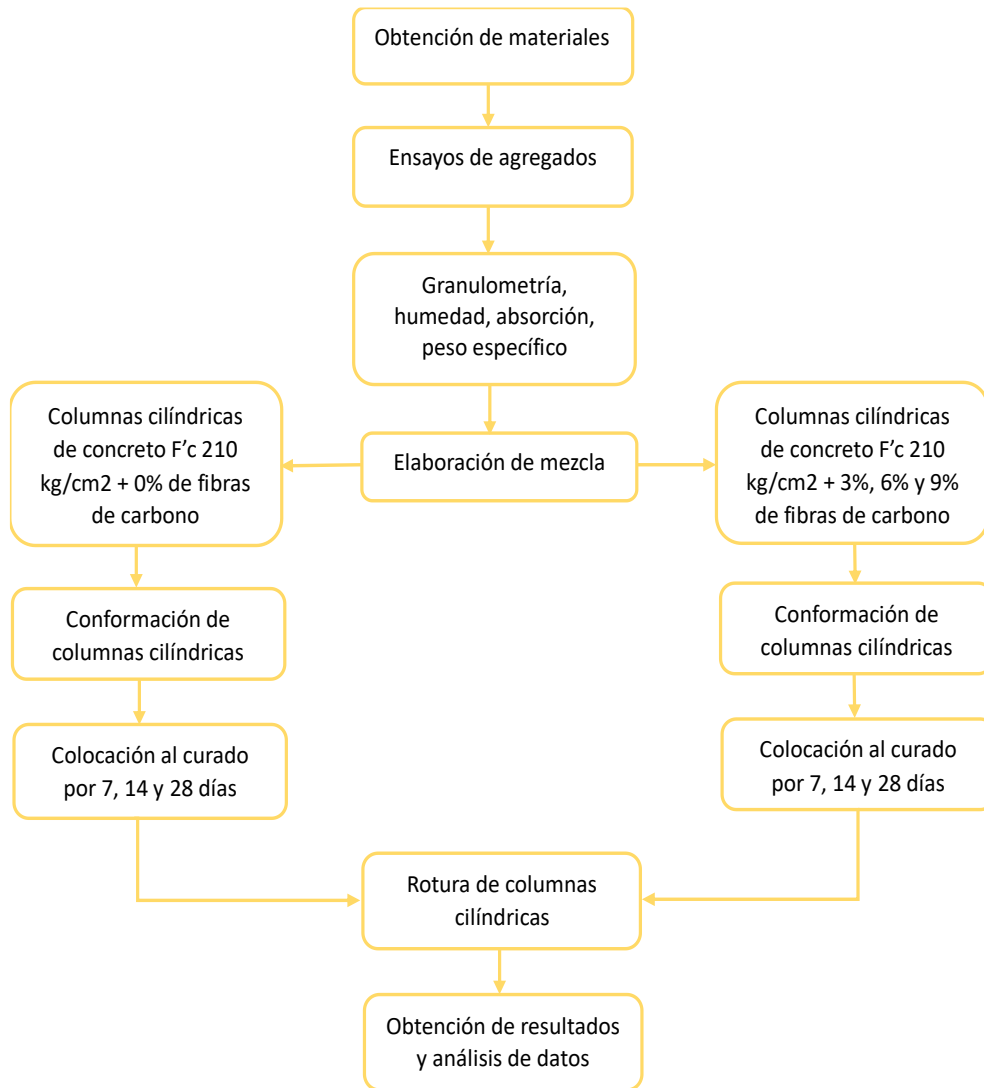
Obtención de materiales

Ensayos de agregados

Granulometría, humedad, absorción, peso específico

Columnas cilíndricas de concreto F’c 210 kg/cm2 + 0% de fibras de carbono

Elaboración de mezcla

Columnas cilíndricas de concreto F’c 210 kg/cm2 + 3%, 6% y 9% de fibras de carbono

Conformación de columnas cilíndricas

Colocación al curado por 7, 14 y 28 días

Conformación de columnas cilíndricas

Colocación al curado por 7, 14 y 28 días

Rotura de columnas cilíndricas

Obtención de resultados y análisis de datos